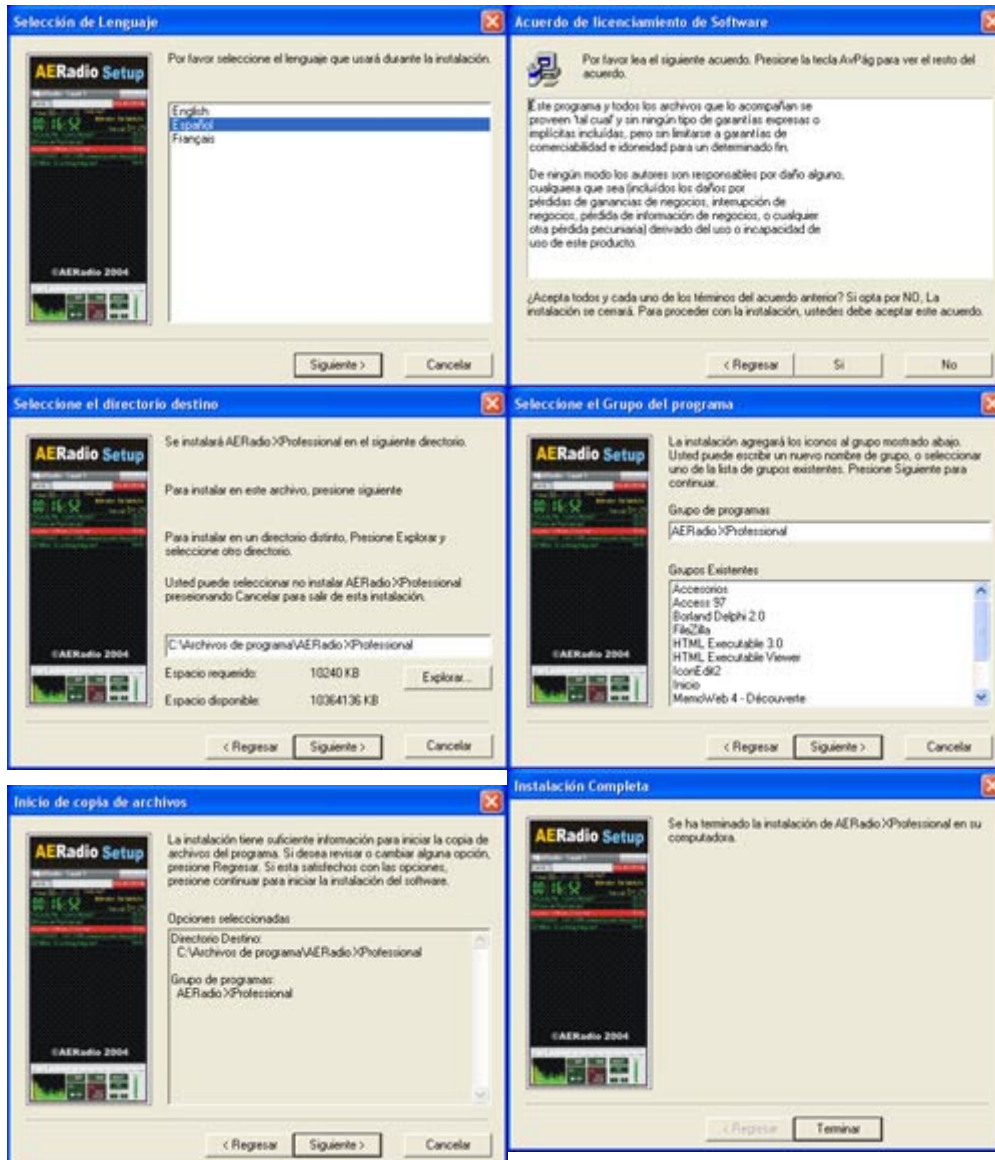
Selección de Lenguaje

AERadio Setup

©AERadio 2004

Por favor seleccione el lenguaje que usará durante la instalación.

English
Español
Français

Siguiente >
Cancelar

Acuerdo de licenciamiento de Software

Por favor lea el siguiente acuerdo. Presione la tecla AvPág para ver el resto del acuerdo.

Este programa y todos los archivos que lo acompañan se proveen 'tal cual' y sin ningún tipo de garantías expresas o implícitas incluídas, pero sin limitarse a garantías de comerciabilidad e idoneidad para un determinado fin.

De ningún modo los autores son responsables por daño alguno, cualquiera que sea (incluídos los daños por pérdidas de ganancias de negocios, interrupción de negocios, pérdida de información de negocios, o cualquier otra pérdida pecuniaria) derivado del uso o incapacidad de uso de este producto.

¿Acepta todos y cada uno de los términos del acuerdo anterior? Si opta por NO, La instalación se cerrará. Para proceder con la instalación, ustedes debe aceptar este acuerdo.

< Regresar
Si
No

Seleccione el directorio destino

AERadio Setup

©AERadio 2004

Se instalará AERadio XProfessional en el siguiente directorio.

Para instalar en este archivo, presione siguiente

Para instalar en un directorio distinto, Presione Explorar y seleccione otro directorio.

Usted puede seleccionar no instalar AERadio XProfessional presionando Cancelar para salir de esta instalación.

C:\Archivos de programa\AERadio XProfessional

Espacio requerido: 10240 KB
Explorar...
Espacio disponible: 10364136 KB

< Regresar
Siguiente >
Cancelar

Seleccione el Grupo del programa

AERadio Setup

©AERadio 2004

La instalación agregará los iconos al grupo mostrado abajo. Usted puede escribir un nuevo nombre de grupo, o seleccionar uno de la lista de grupos existentes. Presione Siguiente para continuar.

Grupo de programas
AERadio XProfessional

Grupos Existentes
Accesorios
Access 97
Borland Delphi 2.0
FileZilla
HTML Executable 3.0
HTML Executable Viewer
IconEdit2
Inicio
MemoWeb 4 - Découverte

< Regresar
Siguiente >
Cancelar

Inicio de copia de archivos

AERadio Setup

©AERadio 2004

La instalación tiene suficiente información para iniciar la copia de archivos del programa. Si desea revisar o cambiar alguna opción, presione Regresar. Si esta satisfechos con las opciones, presione continuar para iniciar la instalación del software.

Opciones seleccionadas

Directorio Destino:
C:\Archivos de programa\AERadio XProfessional

Grupo de programas:
AERadio XProfessional

< Regresar
Siguiente >
Cancelar

Instalación Completa

AERadio Setup

©AERadio 2004

Se ha terminado la instalación de AERadio XProfessional en su computadora.

< Regresar
Terminar